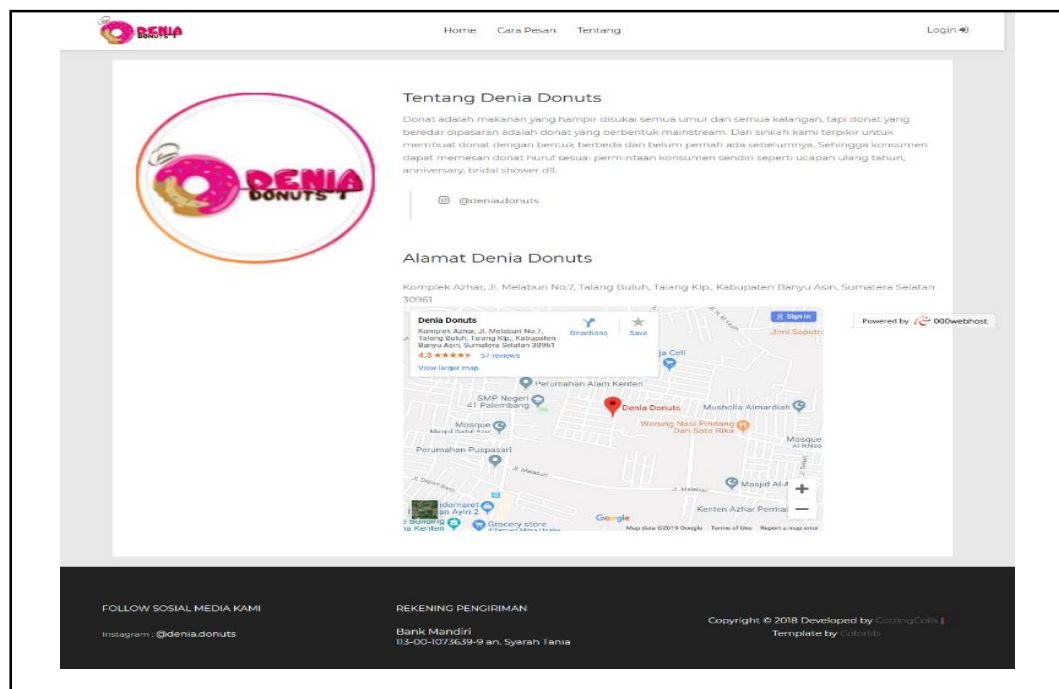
DENIA DONUTS

Home Cara Pesan Tentang

Login

DENIA DONUTS

Tentang Denia Donuts

Donat adalah makanan yang hampir disukai semua umur dan semua kalangan, tapi donat yang beredar dipasaran adalah donat yang berbentuk mainstream. Dari sinilah kami terpikir untuk membuat donat dengan bentuk berbeda dan belum pernah ada sebelumnya. Sehingga konsumen dapat memesan donat huruf sesuai permintaan konsumen sendiri seperti ucapan ulang tahun, anniversary, bridal shower dll.

@deniadonuts

Alamat Denia Donuts

Komplek Azhar, Jl. Melabuh No.7, Talang Buluh, Talang Klp., Kabupaten Banyu Asin, Sumatera Selatan 30961

Denia Donuts
Komplek Azhar, Jl. Melabuh No.7, Talang Buluh, Talang Klp., Kabupaten Banyu Asin, Sumatera Selatan 30961
4.3 ★★★★★ 57 reviews
View larger map
Directions
Save
Sign in
Jimi Saputra
ja Cell
Perumahan Alam Kenten
SMP Negeri 41 Palembang
Denia Donuts
Musholla Almardiah
Mosque
Warung Nasi Pindang Dan Soto Rika
Mosque
Perumahan Puspasari
Masjid Al-A
Kenten Azhar Permai
Grocery store
Google
Map data ©2019 Google Terms of Use Report a map error

Powered by 000webhost

FOLLOW SOSIAL MEDIA KAMI

Instagram : @denia.donuts

REKENING PENGIRIMAN

Bank Mandiri
113-00-1073639-9 an. Syarah Tania

Copyright © 2018 Developed by CodingColls | Template by Colorlib